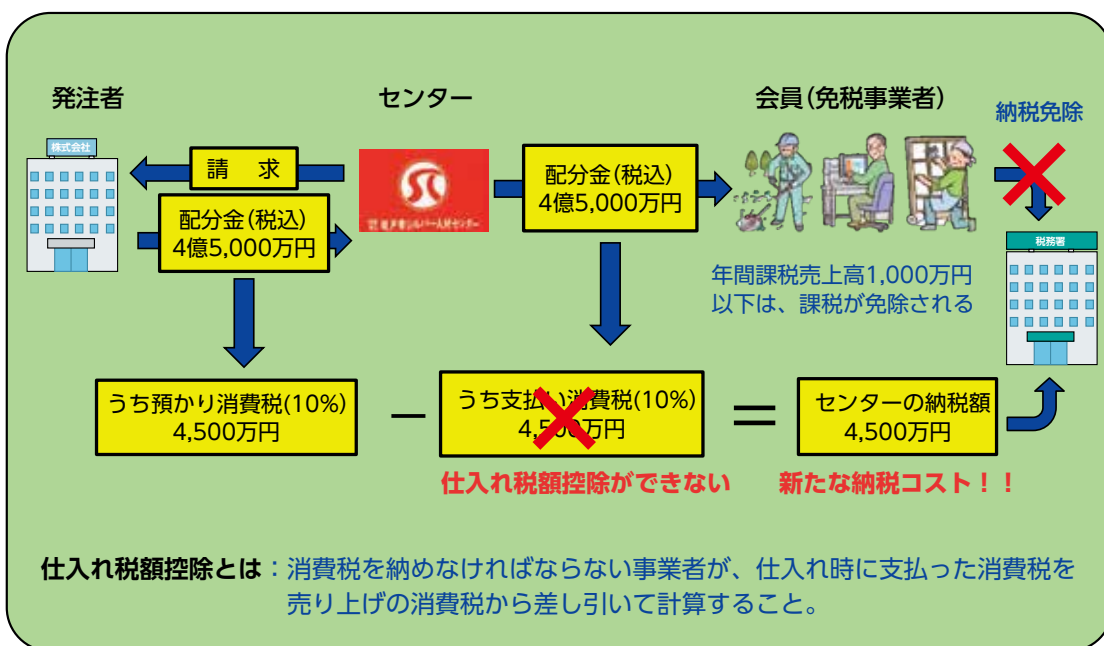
発注者

センター

会員(免税事業者)

納税免除

株式会社

請　求

配分金(税込)
4億5,000万円

配分金(税込)
4億5,000万円

税務署

年間課税売上高1,000万円以下は、課税が免除される

うち預かり消費税(10%)
4,500万円

－

うち支払い消費税(10%)
4,500万円

＝

センターの納税額
4,500万円

仕入れ税額控除ができない

新たな納税コスト！！

仕入れ税額控除とは：消費税を納めなければならない事業者が、仕入れ時に支払った消費税を売り上げの消費税から差し引いて計算すること。